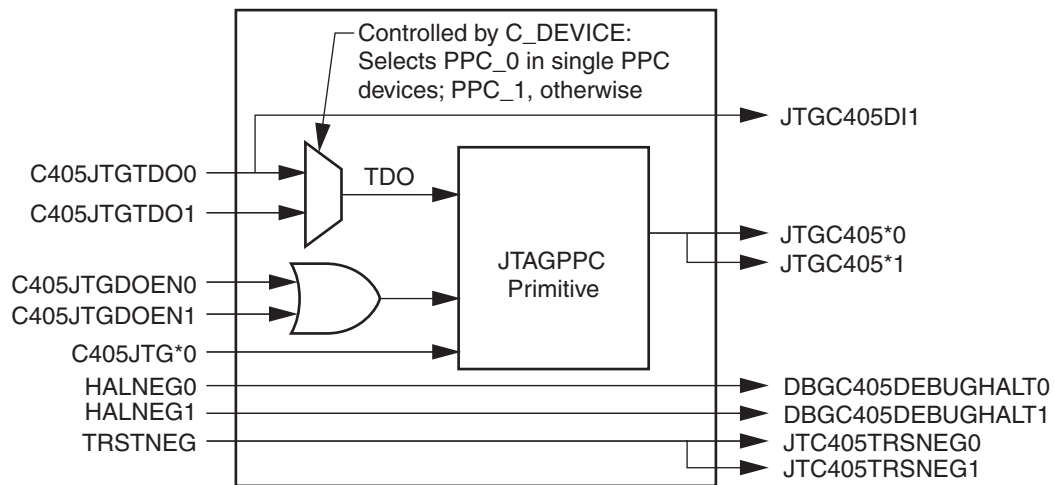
Controlled by C_DEVICE: Selects PPC_0 in single PPC devices; PPC_1, otherwise

JTGC405DI1

C405JTGTDO0

C405JTGTDO1

TDO

JTAGPPC Primitive

JTGC405*0

JTGC405*1

C405JTGDOEN0

C405JTGDOEN1

C405JTG*0

HALNEG0

DBGC405DEBUGHALT0

HALNEG1

DBGC405DEBUGHALT1

TRSTNEG

JTC405TRSNEG0

JTC405TRSNEG1